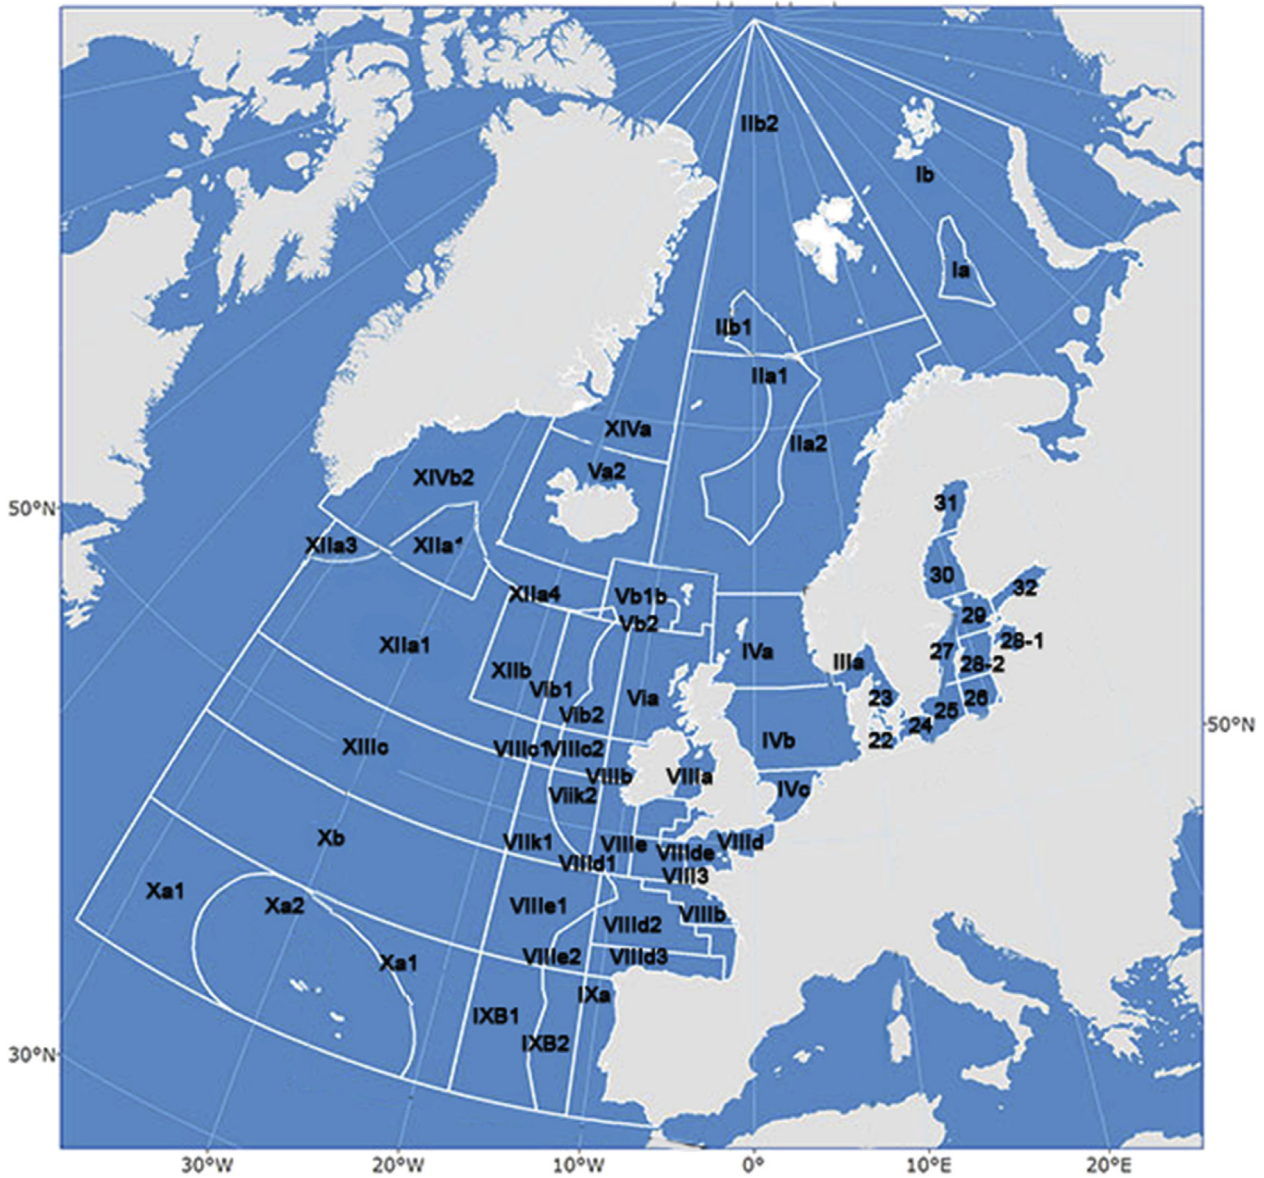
IIb2
Ib
Ia
IIb1
IIa1
IIa2
XIVa
Va2
XIVb2
50°N
XIIa3
XIIa¹
XIIa4
Vb1b
Vb2
XIIa1
XIIb
VIb1
VIa
IVa
IIIa
31
30
32
29
28-1
27
28-2
26
23
25
24
22
50°N
VIb2
VIIIc1
VIIIc2
XIIIc
VIIIb
VIIIa
IVb
VIIk2
IVc
Xb
VIIk1
VIIIe
VIIIde
VIIId
VIIId1
VIII3
Xa1
Xa2
VIIIe1
VIIIb
VIIId2
Xa1
VIIIe2
VIIId3
IXa
IXB1
IXB2
30°N
30°W
20°W
10°W
0°
10°E
20°E